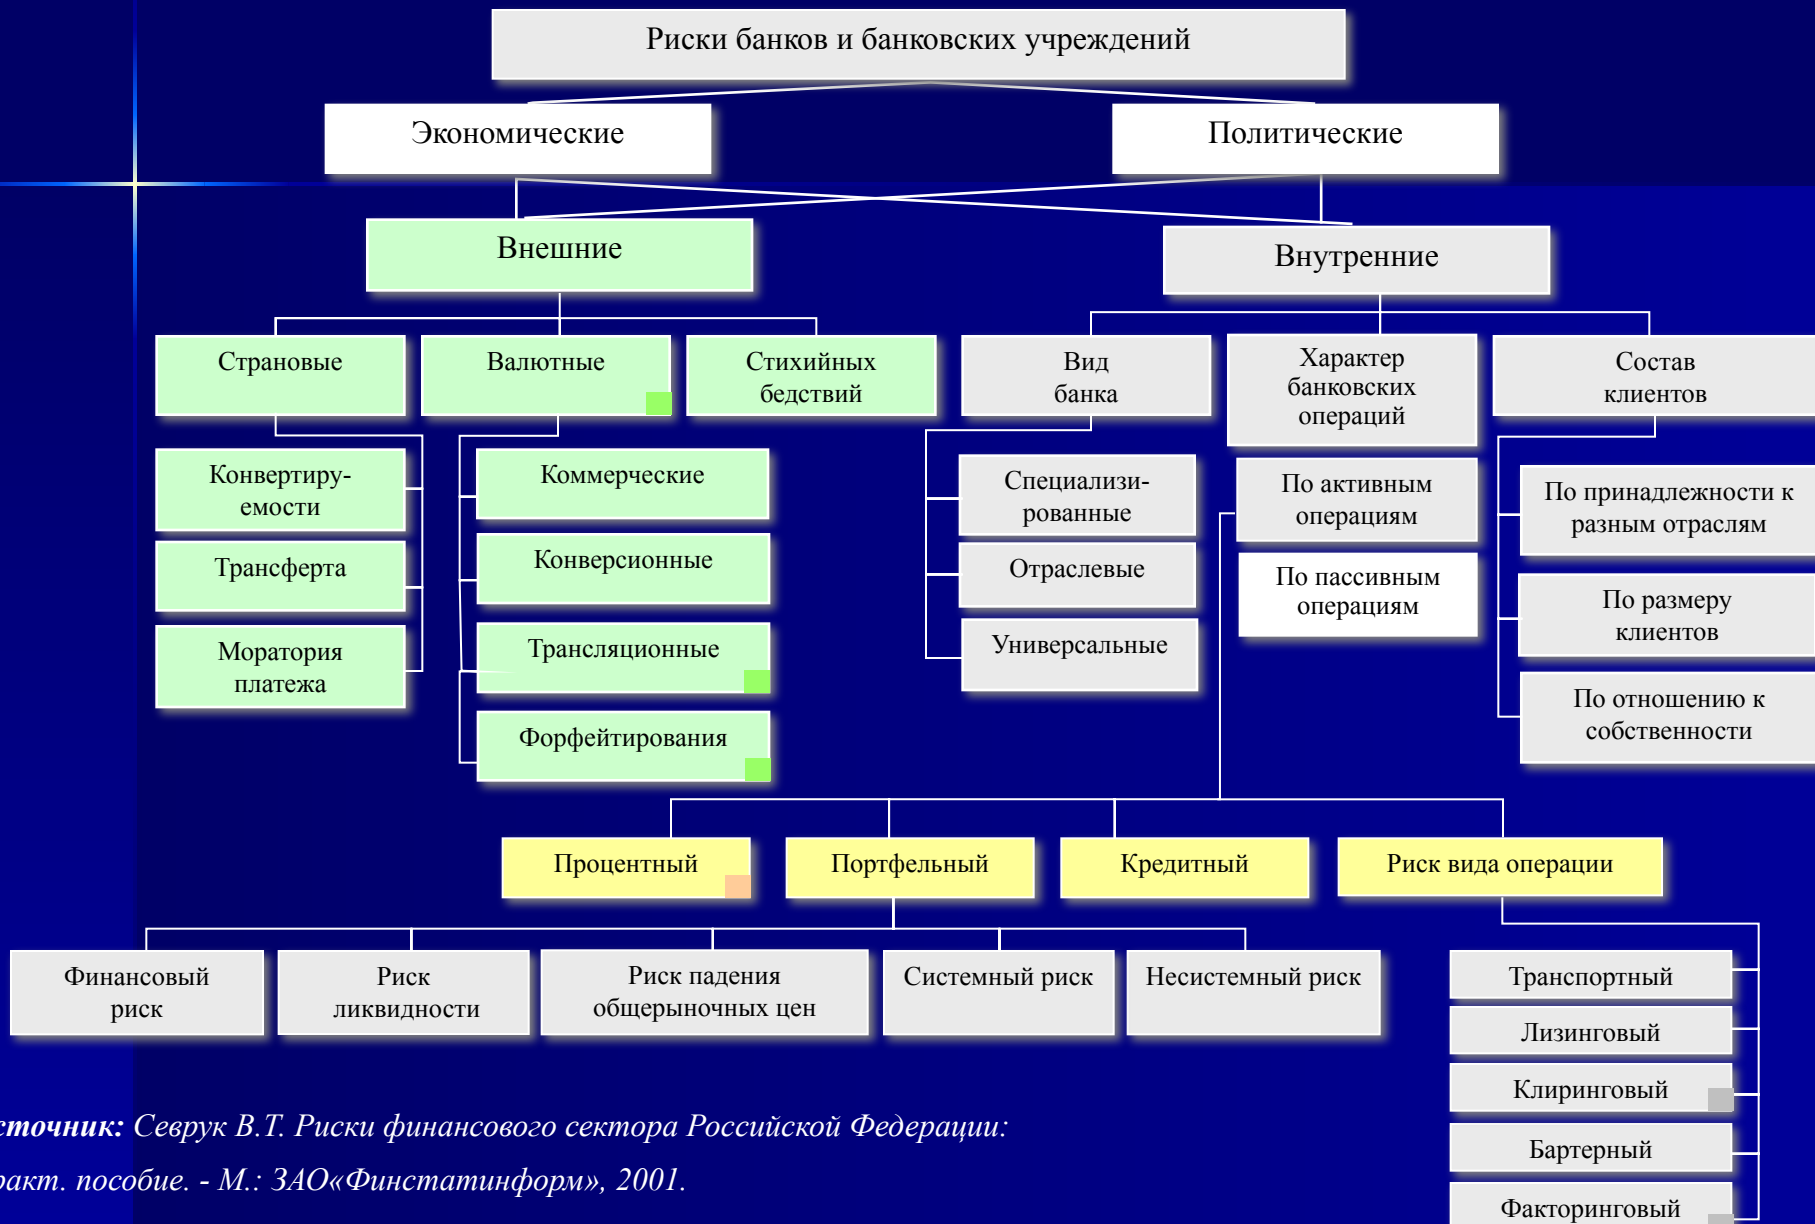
Риски банков и банковских учреждений

Экономические

Политические

Внешние

Внутренние

Страновые

Валютные

Стихийных бедствий

Вид банка

Характер банковских операций

Состав клиентов

Конвертируемости

Трансферта

Моратория платежа

Коммерческие

Конверсионные

Трансляционные

Форфейтирования

Специализированные

Отраслевые

Универсальные

По активным операциям

По пассивным операциям

По принадлежности к разным отраслям

По размеру клиентов

По отношению к собственности

Процентный

Портфельный

Кредитный

Риск вида операции

Финансовый риск

Риск ликвидности

Риск падения общерыночных цен

Системный риск

Несистемный риск

Транспортный

Лизинговый

Клиринговый

Бартерный

Факторинговый

сточник: Севрук В.Т. Риски финансового сектора Российской Федерации: ракт. пособие. - М.: ЗАО«Финстатинформ», 2001.